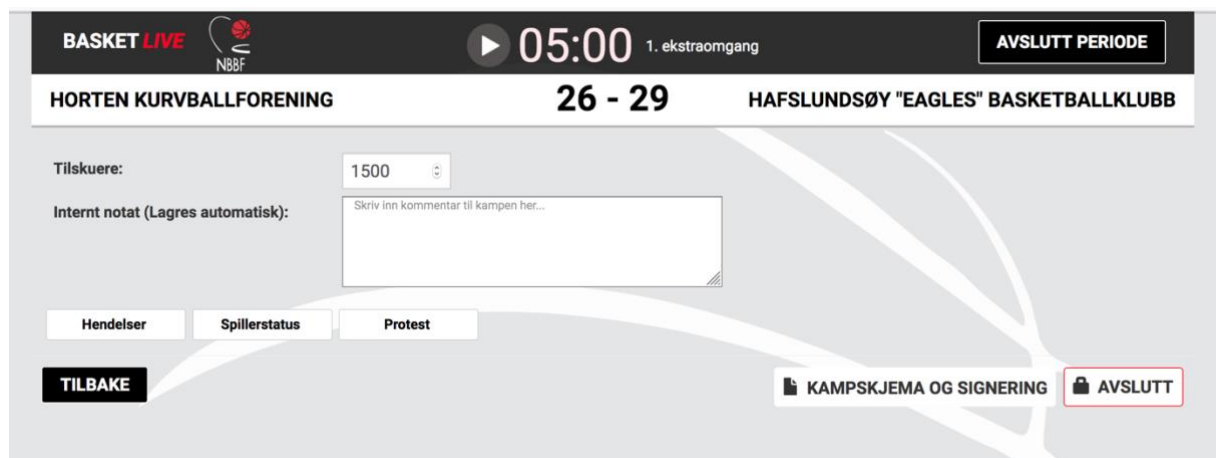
BASKET LIVE NBBF

05:00 1. ekstraomgang

AVSLUTT PERIODE

HORTEN KURVBALLFORENING 26 - 29 HAFSLUNDSØY "EAGLES" BASKETBALLKLUBB

Tilskuere: 1500

Internt notat (Lagres automatisk): Skriv inn kommentar til kampen her...

Hendelser Spillerstatus Protest

TILBAKE

KAMPSKJEMA OG SIGNERING

AVSLUTT